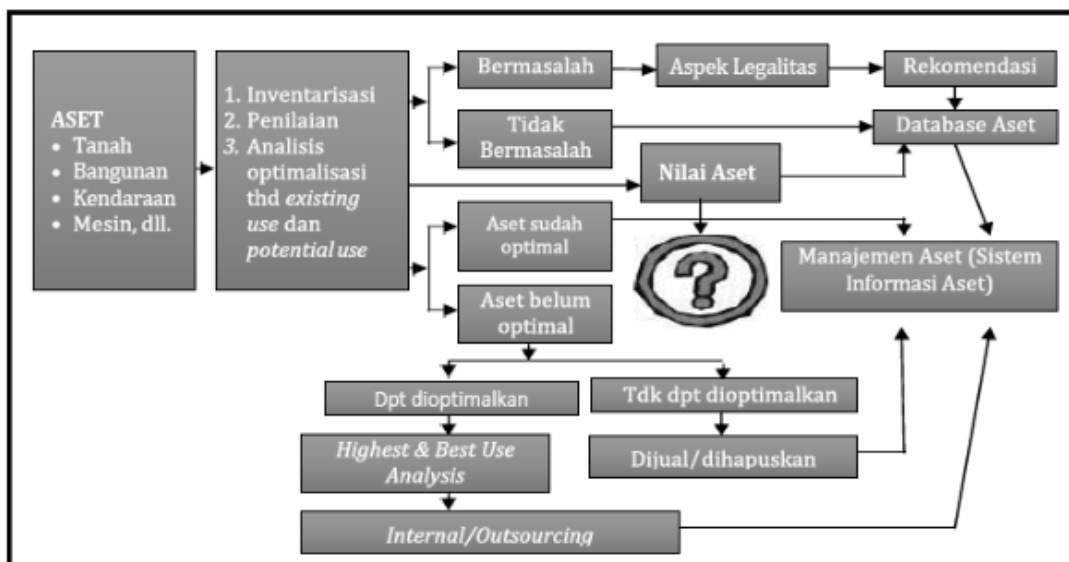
ASET
• Tanah
• Bangunan
• Kendaraan
• Mesin, dll.

1. Inventarisasi
2. Penilaian
3. Analisis optimalisasi thd *existing use* dan *potential use*

Bermasalah

Aspek Legalitas

Rekomendasi

Tidak Bermasalah

Database Aset

Nilai Aset

Aset sudah optimal

?

Manajemen Aset (Sistem Informasi Aset)

Aset belum optimal

Dpt dioptimalkan

Tdk dpt dioptimalkan

*Highest & Best Use Analysis*

Dijual/dihapuskan

*Internal/Outsourcing*